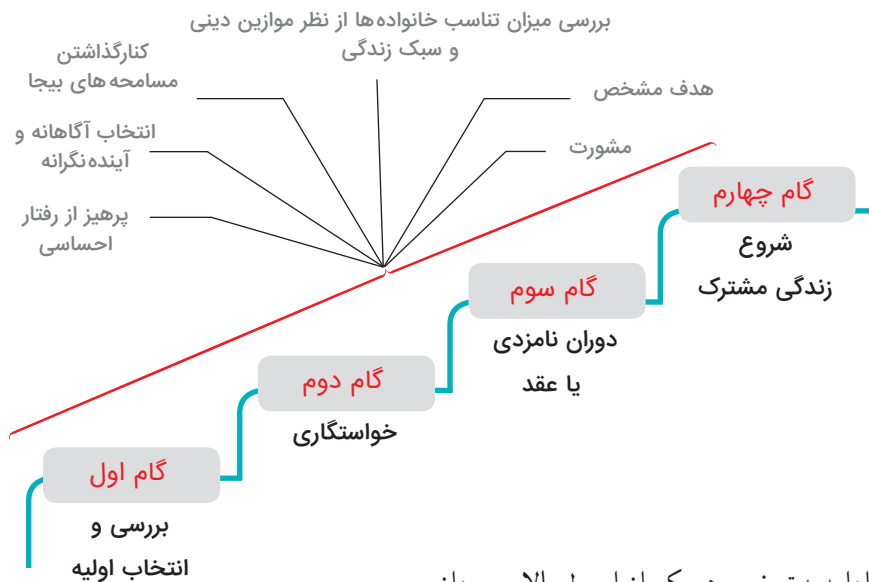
بررسی میزان تناسب خانواده‌ها از نظر موازین دینی و سبک زندگی

کنارگذاشتن مسامحه‌های بیجا

هدف مشخص

انتخاب آگاهانه و آینده‌نگرانه

مشورت

پرهیز از رفتار احساسی

گام چهارم
شروع
زندگی مشترک

گام سوم
دوران نامزدی
یا عقد

گام دوم
خواستگاری

گام اول
بررسی و
انتخاب اولیه

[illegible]